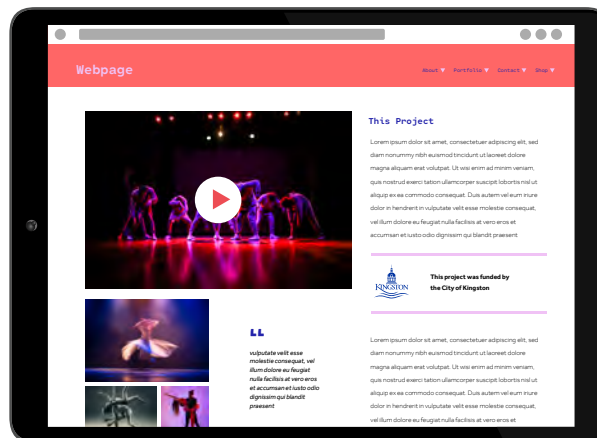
Webpage

About ▾ Portfolio ▾ Contact ▾ Shop ▾

This Project

Lorem ipsum dolor sit amet, consectetuer adipiscing elit, sed diam nonummy nibh euismod tincidunt ut laoreet dolore magna aliquam erat volutpat. Ut wisi enim ad minim veniam, quis nostrud exerci tation ullamcorper suscipit lobortis nisl ut aliquip ex ea commodo consequat. Duis autem vel eum iriure dolor in hendrerit in vulputate velit esse molestie consequat, vel illum dolore eu feugiat nulla facilisis at vero eros et accumsan et iusto odio dignissim qui blandit praesent

KINGSTON

This project was funded by the City of Kingston

"

vulputate velit esse molestie consequat, vel illum dolore eu feugiat nulla facilisis at vero eros et accumsan et iusto odio dignissim qui blandit praesent

Lorem ipsum dolor sit amet, consectetuer adipiscing elit, sed diam nonummy nibh euismod tincidunt ut laoreet dolore magna aliquam erat volutpat. Ut wisi enim ad minim veniam, quis nostrud exerci tation ullamcorper suscipit lobortis nisl ut aliquip ex ea commodo consequat. Duis autem vel eum iriure dolor in hendrerit in vulputate velit esse molestie consequat, vel illum dolore eu feugiat nulla facilisis at vero eros et